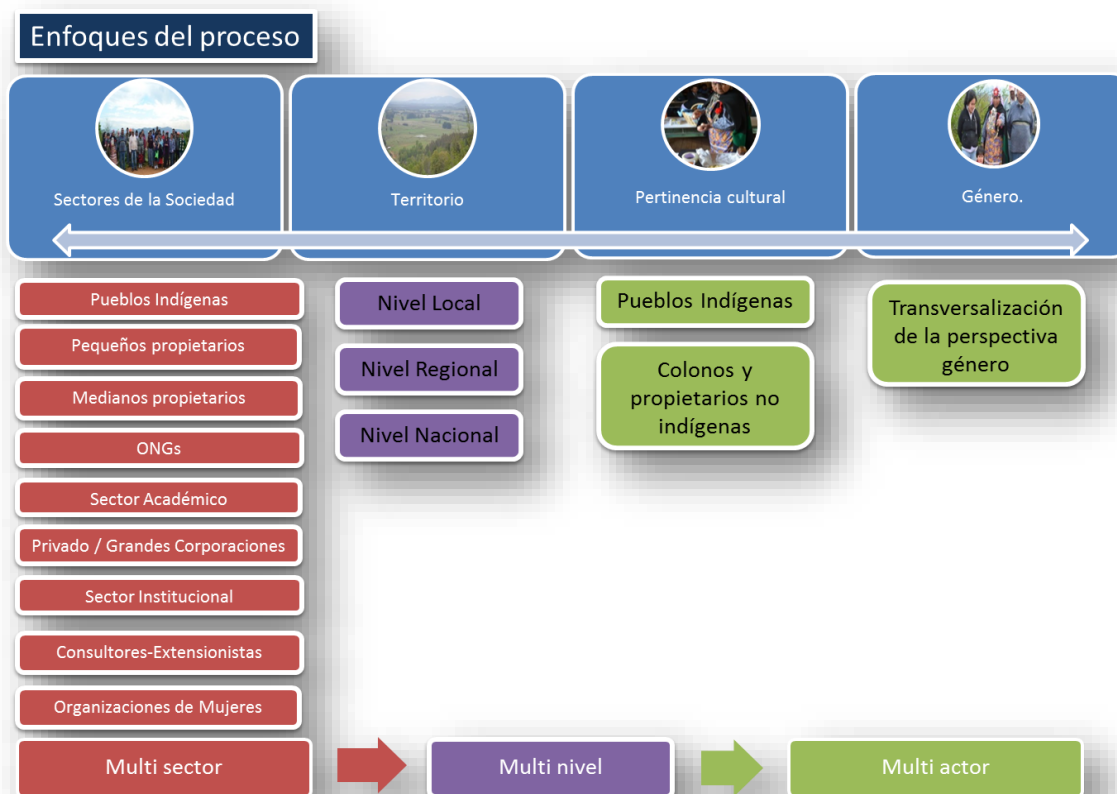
Enfoques del proceso

Sectores de la Sociedad

Territorio

Pertinencia cultural

Género.

Pueblos Indígenas

Pequeños propietarios

Medianos propietarios

ONGs

Sector Académico

Privado / Grandes Corporaciones

Sector Institucional

Consultores-Extensionistas

Organizaciones de Mujeres

Nivel Local

Nivel Regional

Nivel Nacional

Pueblos Indígenas

Colonos y propietarios no indígenas

Transversalización de la perspectiva género

Multi sector

Multi nivel

Multi actor